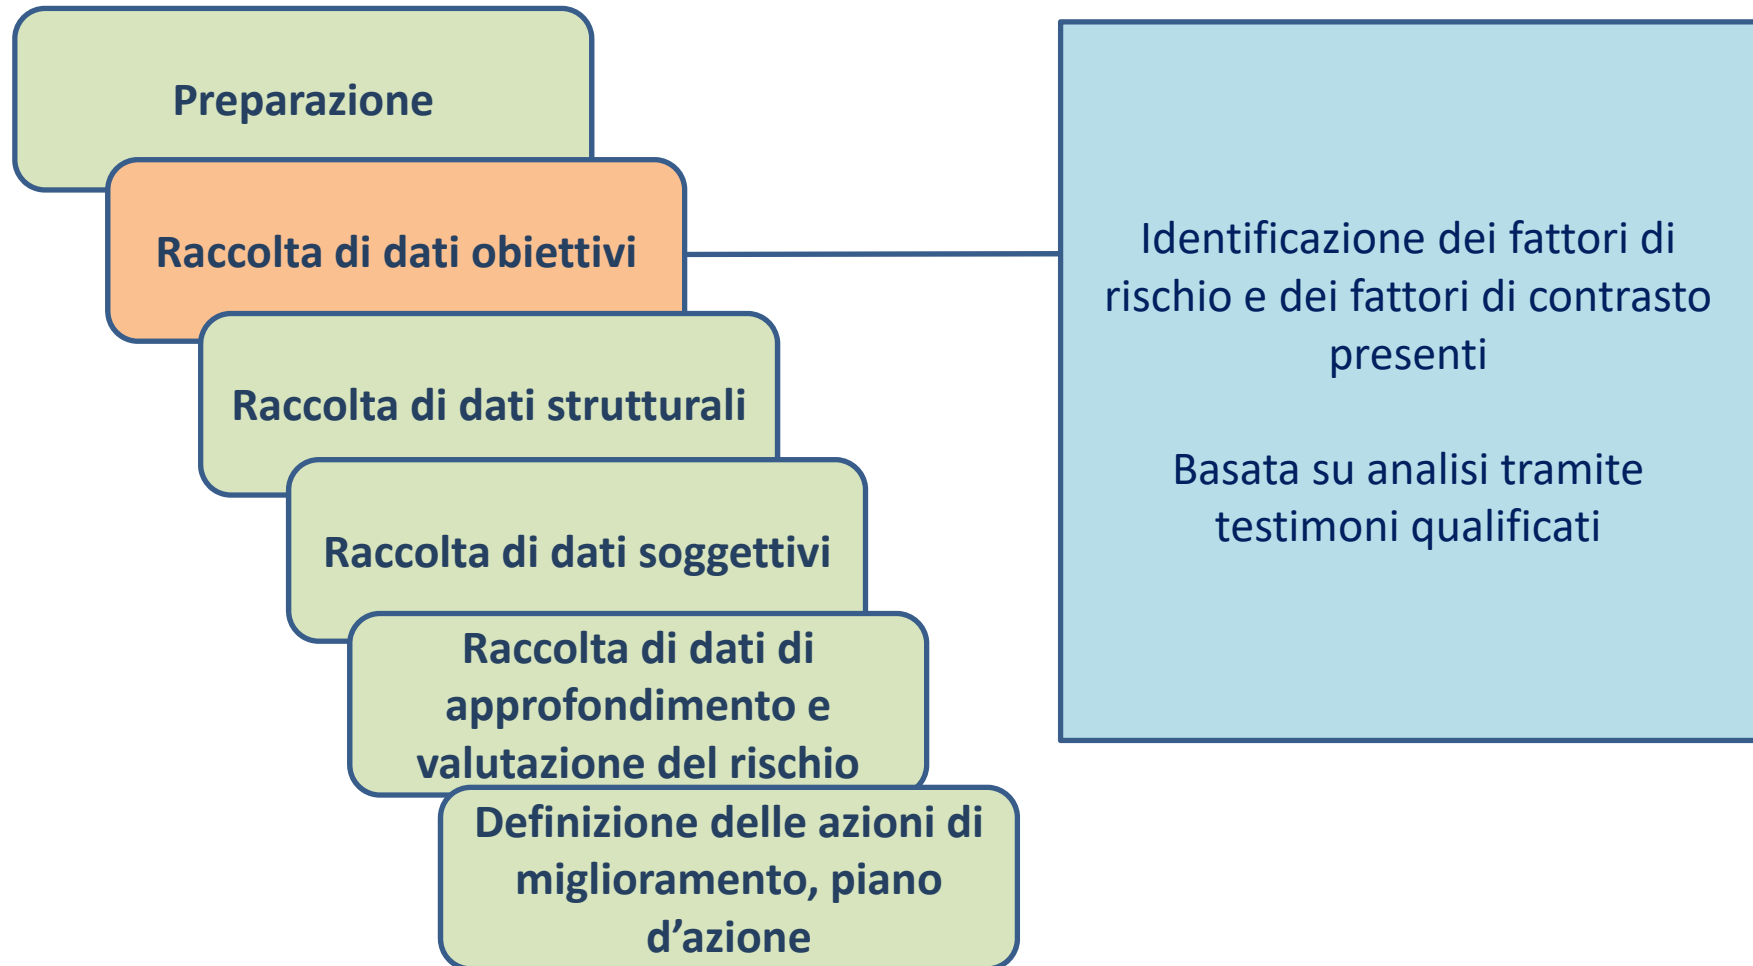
Preparazione

Raccolta di dati obiettivi

Raccolta di dati strutturali

Raccolta di dati soggettivi

Raccolta di dati di approfondimento e valutazione del rischio

Definizione delle azioni di miglioramento, piano d’azione

Identificazione dei fattori di rischio e dei fattori di contrasto presenti

Basata su analisi tramite testimoni qualificati